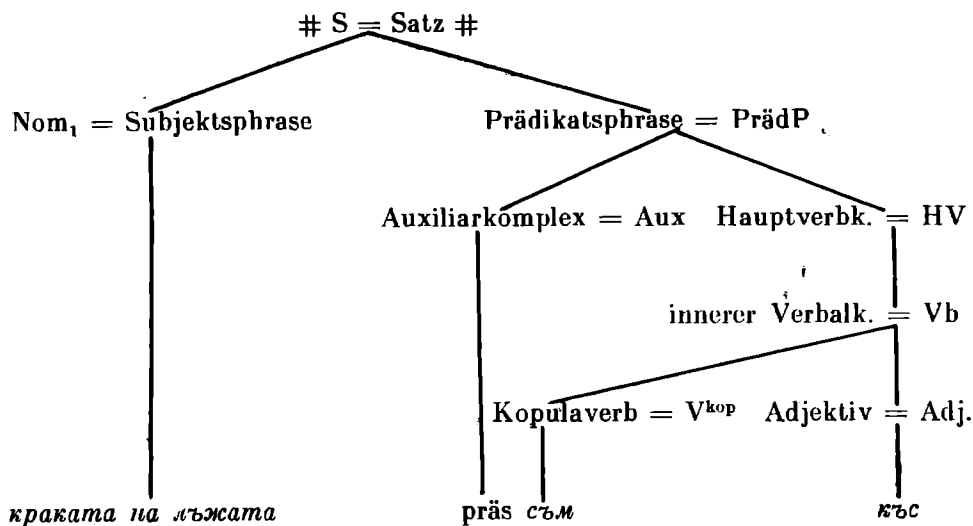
# S = Satz #

$Nom_1$ = Subjektsphrase

Prädikatsphrase = PrädP

Auxiliarkomplex = Aux

Hauptverbk. = HV

innerer Verbalk. = Vb

Kopulaverb = $V^{kop}$

Adjektiv = Adj.

краката на лъжата

präs

съм

къс